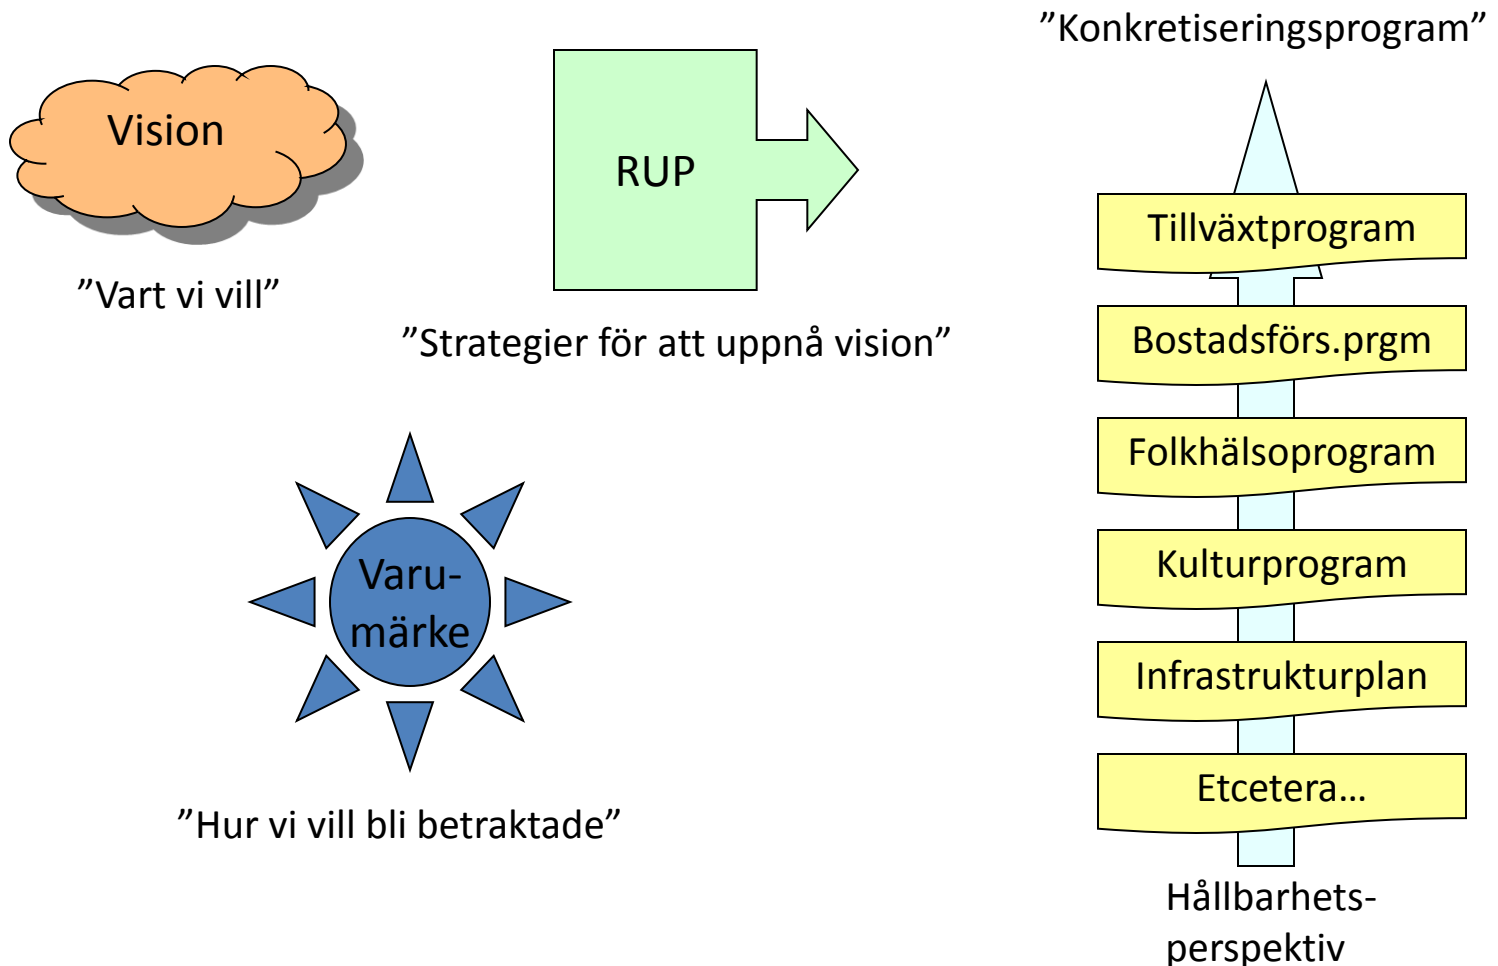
Vision

"Vart vi vill"

RUP

"Strategier för att uppnå vision"

"Konkretiseringsprogram"

Tillväxtprogram

Bostadsförs.prgm

Folkhälsoprogram

Kulturprogram

Infrastrukturplan

Etcetera...

Hållbarhets-perspektiv

Varu-märke

"Hur vi vill bli betraktade"